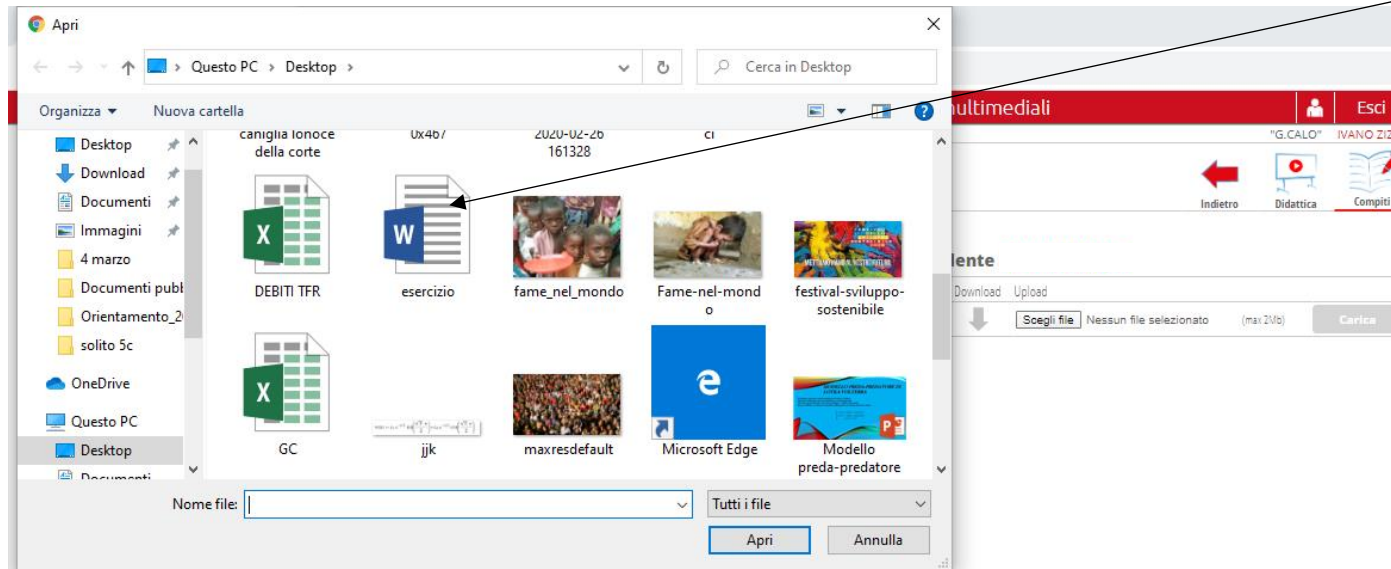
Apri

Questo PC › Desktop ›

Cerca in Desktop

Organizza ▾ Nuova cartella

Desktop
Download
Documenti
Immagini
4 marzo
Documenti pubb
Orientamento_2
solito 5c
OneDrive
Questo PC
Desktop
Documenti

caniglia lonoce della corte
0x467
2020-02-26 161328
ci

DEBITI TFR
esercizio
fame_nel_mondo
Fame-nel-mondo
festival-sviluppo-sostenibile

GC
jjk
maxresdefault
Microsoft Edge
Modello preda-predatore

Nome file:
Tutti i file
Apri
Annulla

multimediali
Esci
"G.CALO"
IVANO ZIZ
Indietro
Didattica
Compiti
lente
Download Upload
Scegli file Nessun file selezionato
(max 2Mb)
Carica